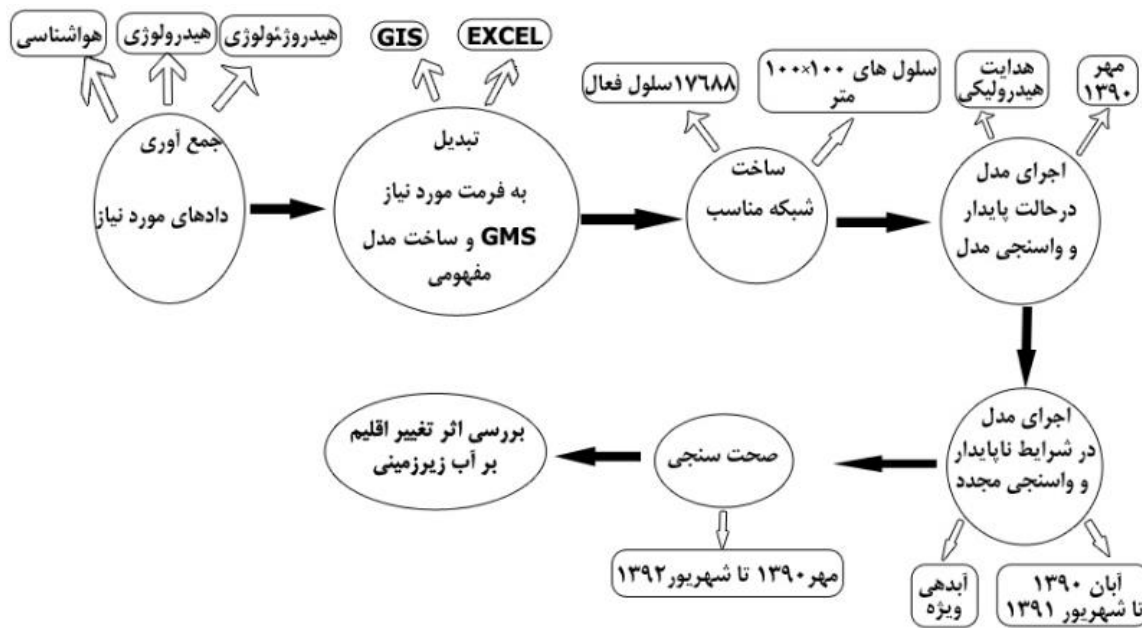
هواشناسی
هیدرولوژی
هیدروژئولوژی
جمع آوری
دادهای مورد نیاز

GIS
EXCEL
تبدیل
به فرمت مورد نیاز
GMS و ساخت مدل
مفهومی

۱۷۶۸۸سلول فعال
سلول های ۱۰۰×۱۰۰
متر
ساخت
شبکه مناسب

هدایت
هیدرولیکی
مهر
۱۳۹۰
اجرای مدل
درحالت پایدار
و واسنجی مدل

اجرای مدل
در شرایط ناپایدار
و واسنجی مجدد
آبدهی
ویژه
آبان ۱۳۹۰
تا شهریور ۱۳۹۱

صحت سنجی
مهر۱۳۹۰ تا شهریور۱۳۹۲

بررسی اثر تغییر اقلیم
بر آب زیرزمینی